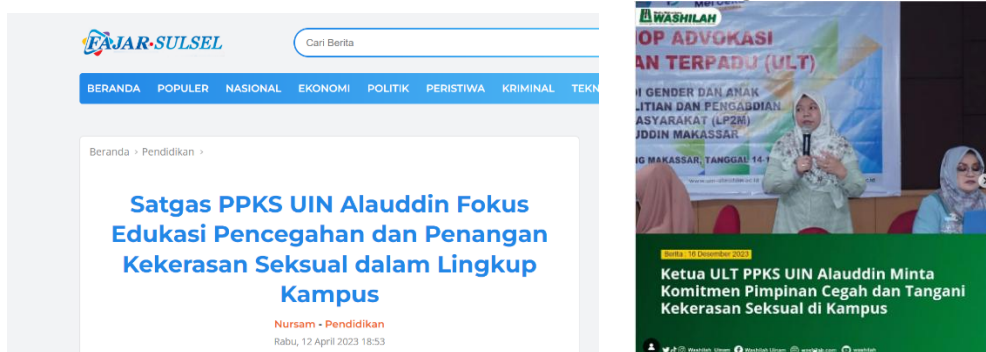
FAJAR·SULSEL

Cari Berita

BERANDA POPULER NASIONAL EKONOMI POLITIK PERISTIWA KRIMINAL TEKN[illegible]

Beranda › Pendidikan ›

Satgas PPKS UIN Alauddin Fokus Edukasi Pencegahan dan Penangan Kekerasan Seksual dalam Lingkup Kampus

Nursam - Pendidikan

Rabu, 12 April 2023 18:53

WASHILAH

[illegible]OP ADVOKASI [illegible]AN TERPADU (ULT) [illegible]DI GENDER DAN ANAK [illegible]LITIAN DAN PENGABDIAN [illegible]ASYARAKAT (LP2M) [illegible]UDDIN MAKASSAR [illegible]NG MAKASSAR, TANGGAL 14-1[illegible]

Berita : 16 Desember 2023

Ketua ULT PPKS UIN Alauddin Minta Komitmen Pimpinan Cegah dan Tangani Kekerasan Seksual di Kampus

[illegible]